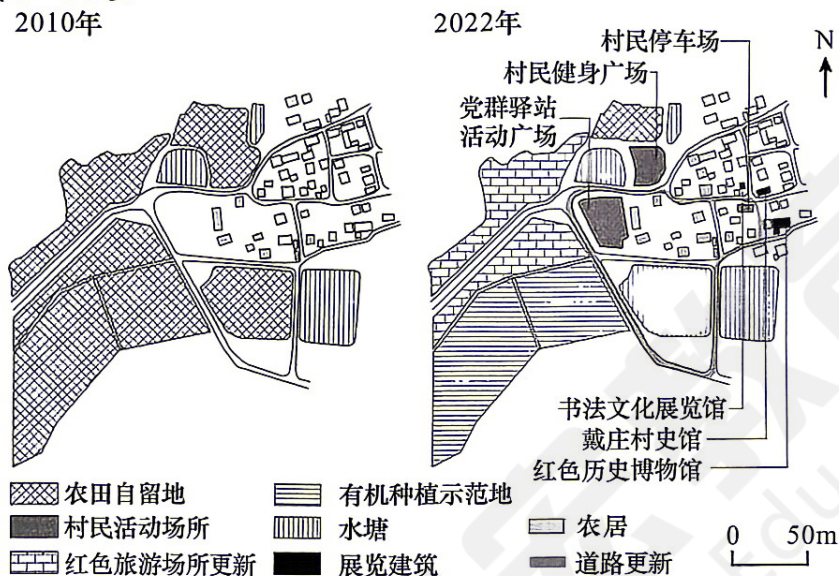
2010年

2022年

村民停车场

N

村民健身广场

党群驿站活动广场

书法文化展览馆

藏庄村史馆

红色历史博物馆

农田自留地

有机种植示范地

村民活动场所

水塘

农居

红色旅游场所更新

展览建筑

道路更新

0 50m